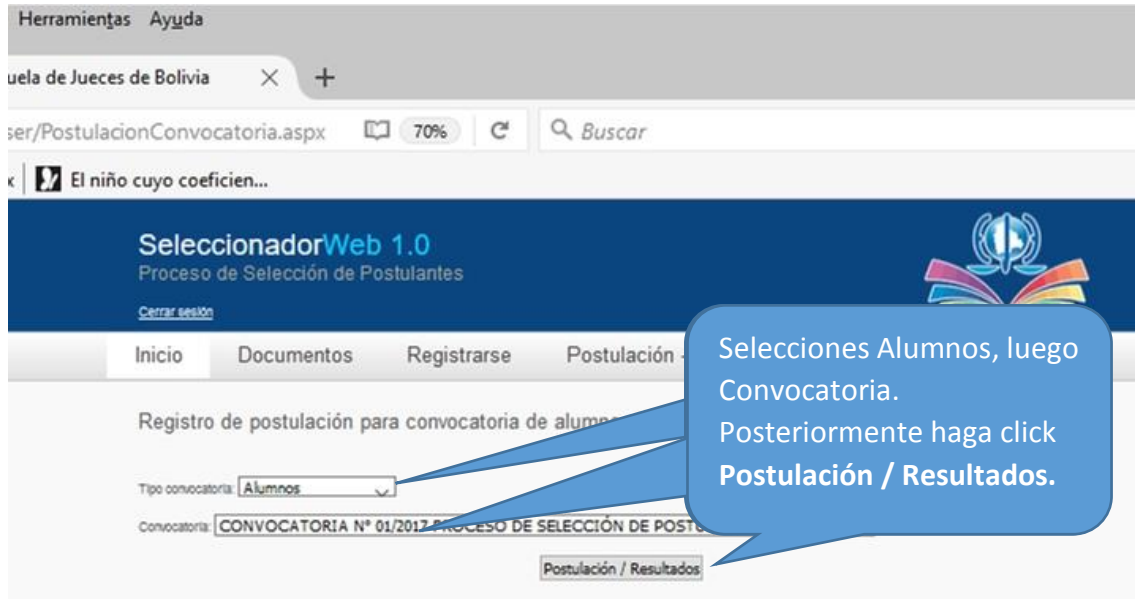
Herramientas Ayuda

uela de Jueces de Bolivia

ser/PostulacionConvocatoria.aspx 70% Buscar

El niño cuyo coeficien...

SeleccionadorWeb 1.0
Proceso de Selección de Postulantes
Cerrar sesión

Inicio Documentos Registrarse Postulación

Registro de postulación para convocatoria de alum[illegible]

Tipo convocatoria: Alumnos

Convocatoria: CONVOCATORIA Nº 01/2017 PROCESO DE SELECCIÓN DE POST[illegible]

Postulación / Resultados

Selecciones Alumnos, luego Convocatoria.
Posteriormente haga click **Postulación / Resultados.**